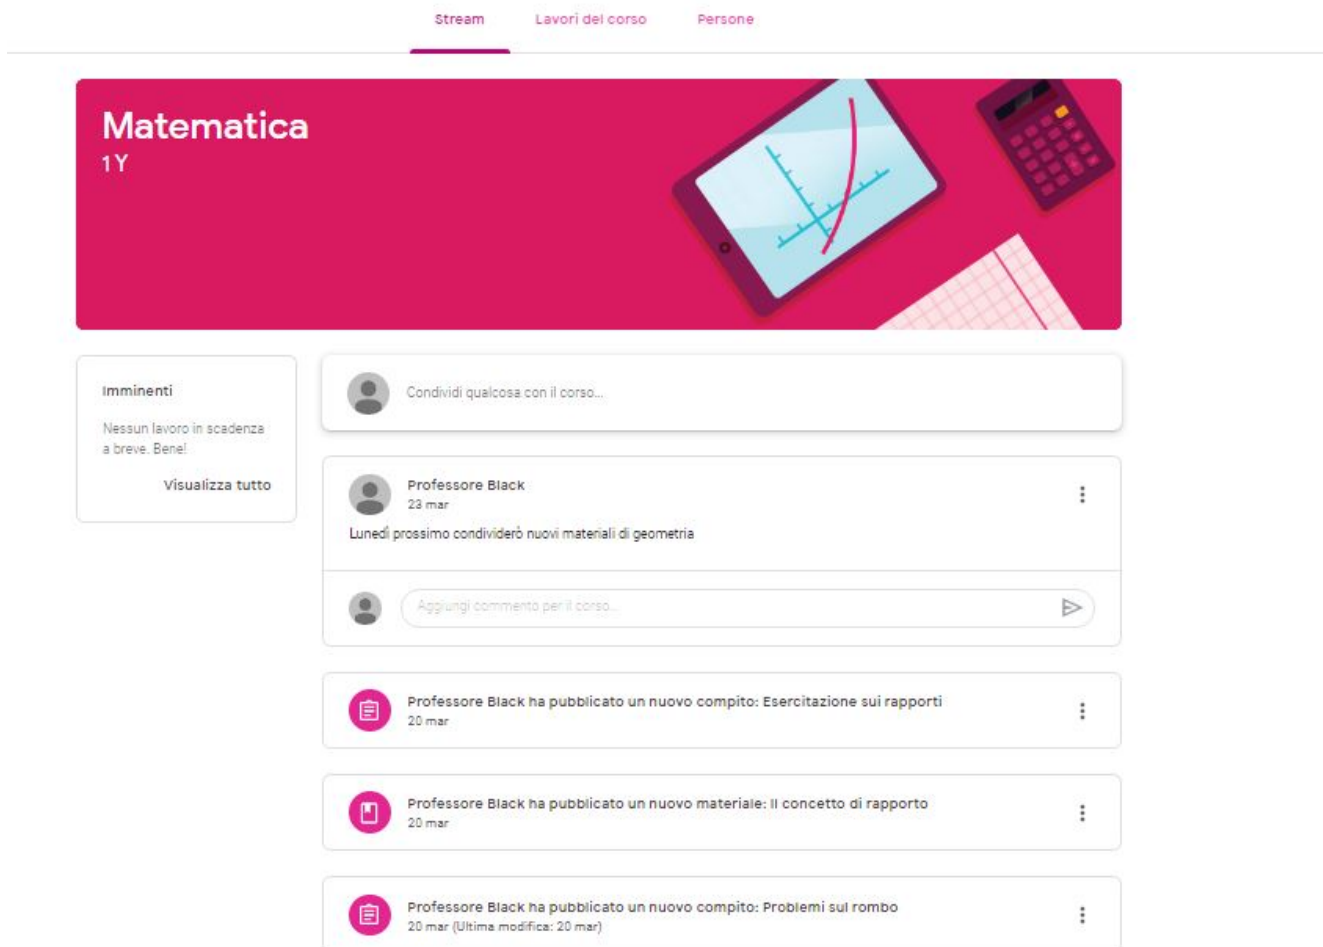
Stream Lavori del corso Persone

Matematica
1Y

Imminenti

Nessun lavoro in scadenza a breve. Bene!

Visualizza tutto

Condividi qualcosa con il corso...

Professore Black
23 mar

Lunedì prossimo condividerò nuovi materiali di geometria

Aggiungi commento per il corso...

Professore Black ha pubblicato un nuovo compito: Esercitazione sui rapporti
20 mar

Professore Black ha pubblicato un nuovo materiale: Il concetto di rapporto
20 mar

Professore Black ha pubblicato un nuovo compito: Problemi sul rombo
20 mar (Ultima modifica: 20 mar)